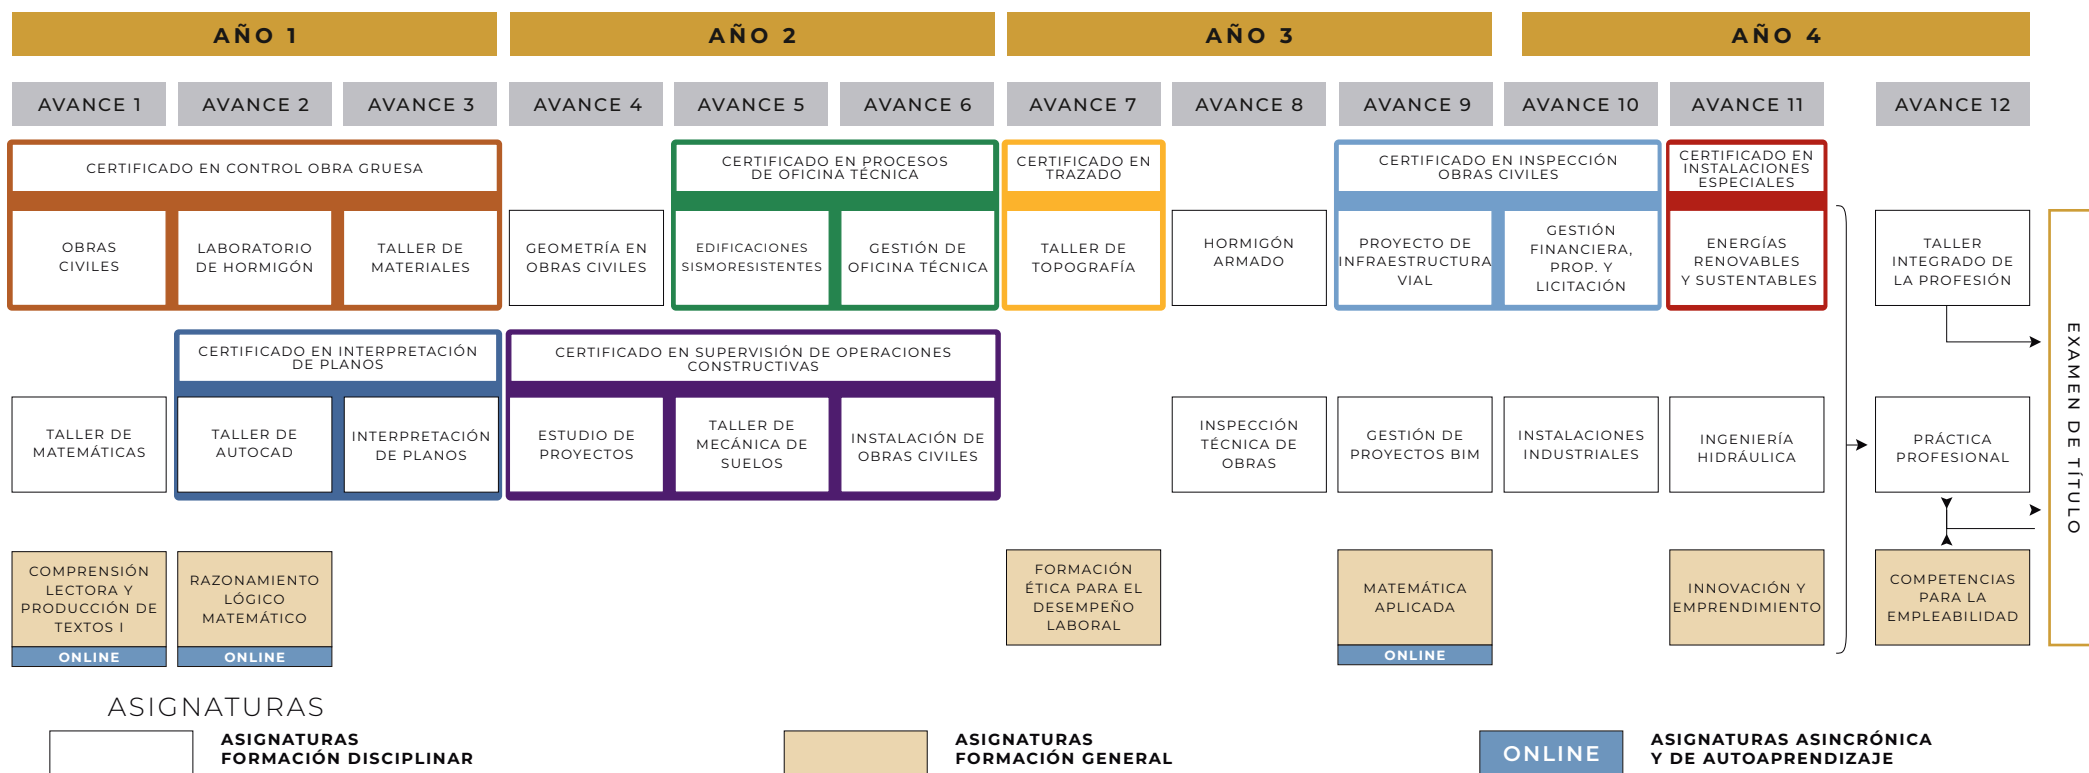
AÑO 1

AÑO 2

AÑO 3

AÑO 4

AVANCE 1

AVANCE 2

AVANCE 3

AVANCE 4

AVANCE 5

AVANCE 6

AVANCE 7

AVANCE 8

AVANCE 9

AVANCE 10

AVANCE 11

AVANCE 12

CERTIFICADO EN CONTROL OBRA GRUESA

OBRAS CIVILES

LABORATORIO DE HORMIGÓN

TALLER DE MATERIALES

GEOMETRÍA EN OBRAS CIVILES

CERTIFICADO EN PROCESOS DE OFICINA TÉCNICA

EDIFICACIONES SISMORESISTENTES

GESTIÓN DE OFICINA TÉCNICA

CERTIFICADO EN TRAZADO

TALLER DE TOPOGRAFÍA

HORMIGÓN ARMADO

CERTIFICADO EN INSPECCIÓN OBRAS CIVILES

PROYECTO DE INFRAESTRUCTURA VIAL

GESTIÓN FINANCIERA, PROP. Y LICITACIÓN

CERTIFICADO EN INSTALACIONES ESPECIALES

ENERGÍAS RENOVABLES Y SUSTENTABLES

TALLER INTEGRADO DE LA PROFESIÓN

CERTIFICADO EN INTERPRETACIÓN DE PLANOS

CERTIFICADO EN SUPERVISIÓN DE OPERACIONES CONSTRUCTIVAS

TALLER DE MATEMÁTICAS

TALLER DE AUTOCAD

INTERPRETACIÓN DE PLANOS

ESTUDIO DE PROYECTOS

TALLER DE MECÁNICA DE SUELOS

INSTALACIÓN DE OBRAS CIVILES

INSPECCIÓN TÉCNICA DE OBRAS

GESTIÓN DE PROYECTOS BIM

INSTALACIONES INDUSTRIALES

INGENIERÍA HIDRÁULICA

PRÁCTICA PROFESIONAL

EXAMEN DE TÍTULO

COMPRENSIÓN LECTORA Y PRODUCCIÓN DE TEXTOS I
ONLINE

RAZONAMIENTO LÓGICO MATEMÁTICO
ONLINE

FORMACIÓN ÉTICA PARA EL DESEMPEÑO LABORAL

MATEMÁTICA APLICADA
ONLINE

INNOVACIÓN Y EMPRENDIMIENTO

COMPETENCIAS PARA LA EMPLEABILIDAD

ASIGNATURAS

ASIGNATURAS FORMACIÓN DISCIPLINAR

ASIGNATURAS FORMACIÓN GENERAL

ONLINE

ASIGNATURAS ASINCRÓNICA Y DE AUTOAPRENDIZAJE